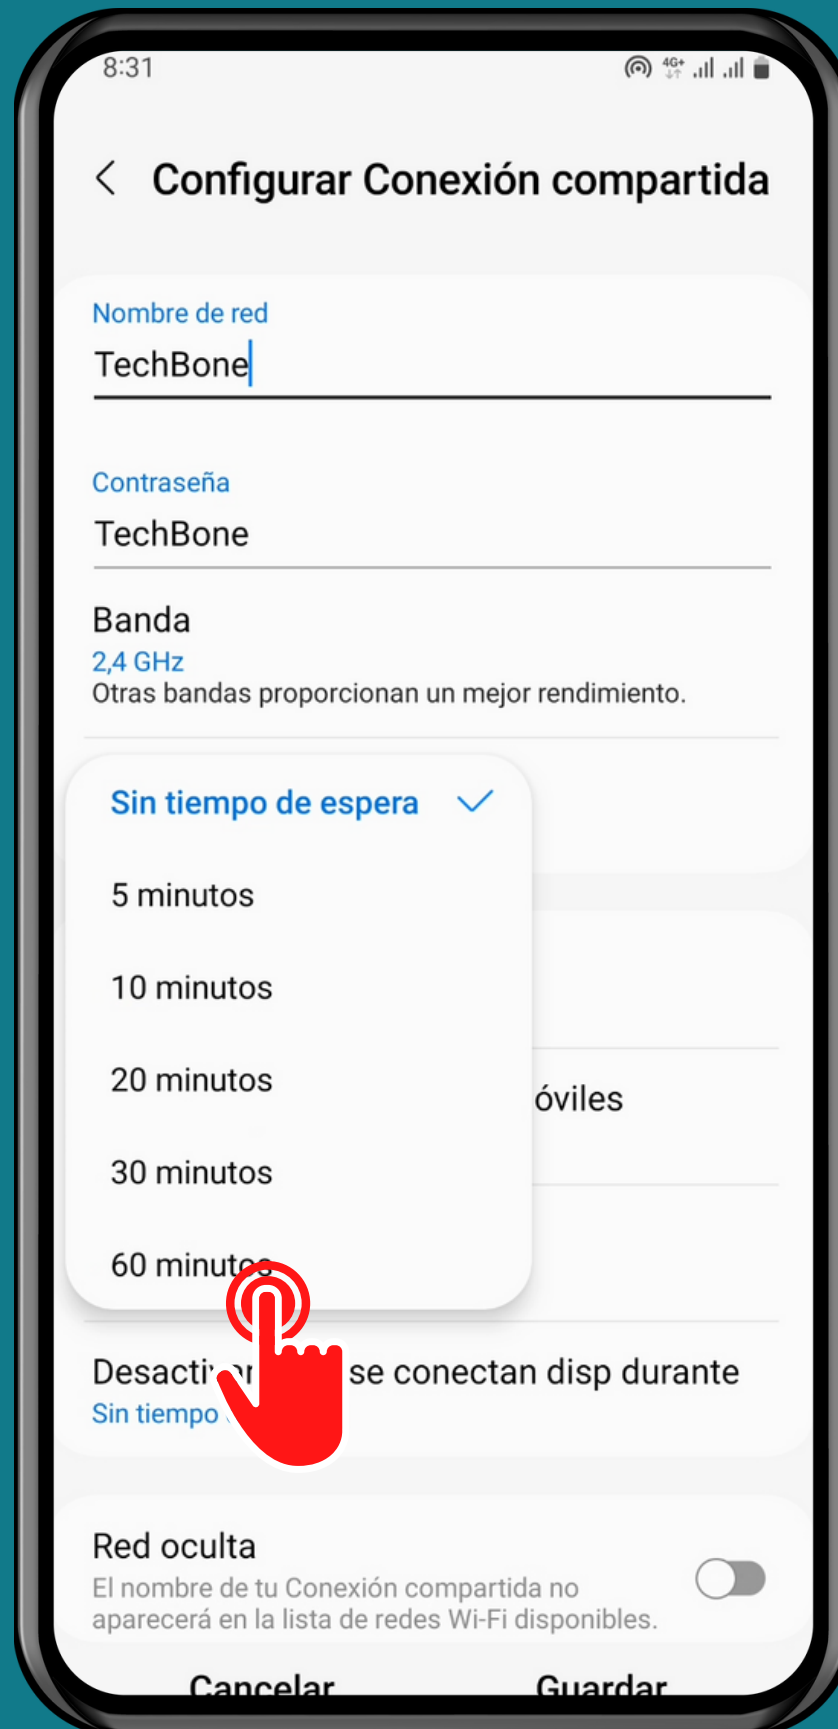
8:31

Configurar Conexión compartida

Nombre de red
TechBone

Contraseña
TechBone

Banda
2,4 GHz
Otras bandas proporcionan un mejor rendimiento.

Sin tiempo de espera

5 minutos

10 minutos

20 minutos

30 minutos

60 minut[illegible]

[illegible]óviles

Desacti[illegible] se conectan disp durante
Sin tiempo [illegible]

Red oculta
El nombre de tu Conexión compartida no aparecerá en la lista de redes Wi-Fi disponibles.

Cancelar Guardar